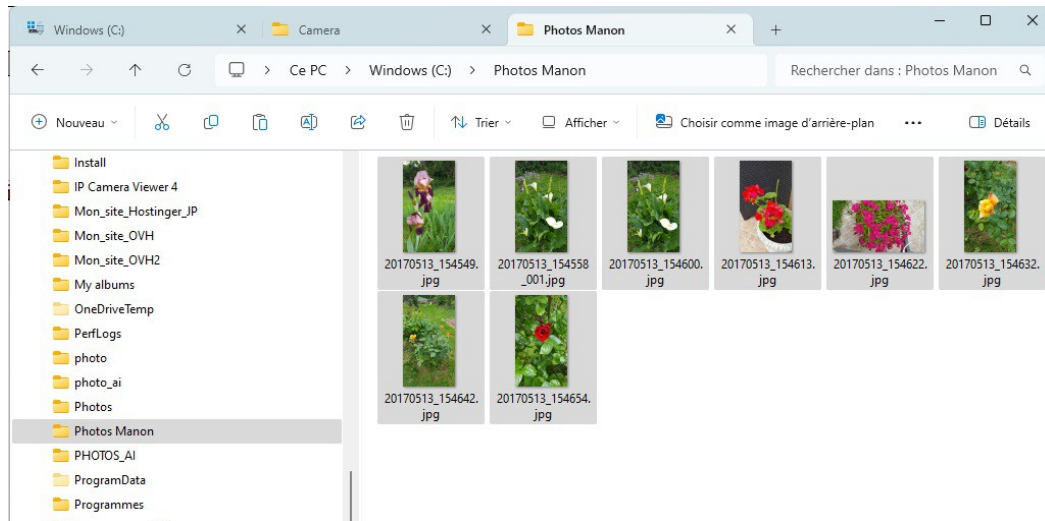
Windows (C:) × Camera × Photos Manon × +

Ce PC > Windows (C:) > Photos Manon

Rechercher dans : Photos Manon

Nouveau

Trier

Afficher

Choisir comme image d'arrière-plan

...

Détails

Install
IP Camera Viewer 4
Mon_site_Hostinger_JP
Mon_site_OVH
Mon_site_OVH2
My albums
OneDriveTemp
PerfLogs
photo
photo_ai
Photos
Photos Manon
PHOTOS_AI
ProgramData
Programmes

20170513_154549.jpg
20170513_154558_001.jpg
20170513_154600.jpg
20170513_154613.jpg
20170513_154622.jpg
20170513_154632.jpg
20170513_154642.jpg
20170513_154654.jpg